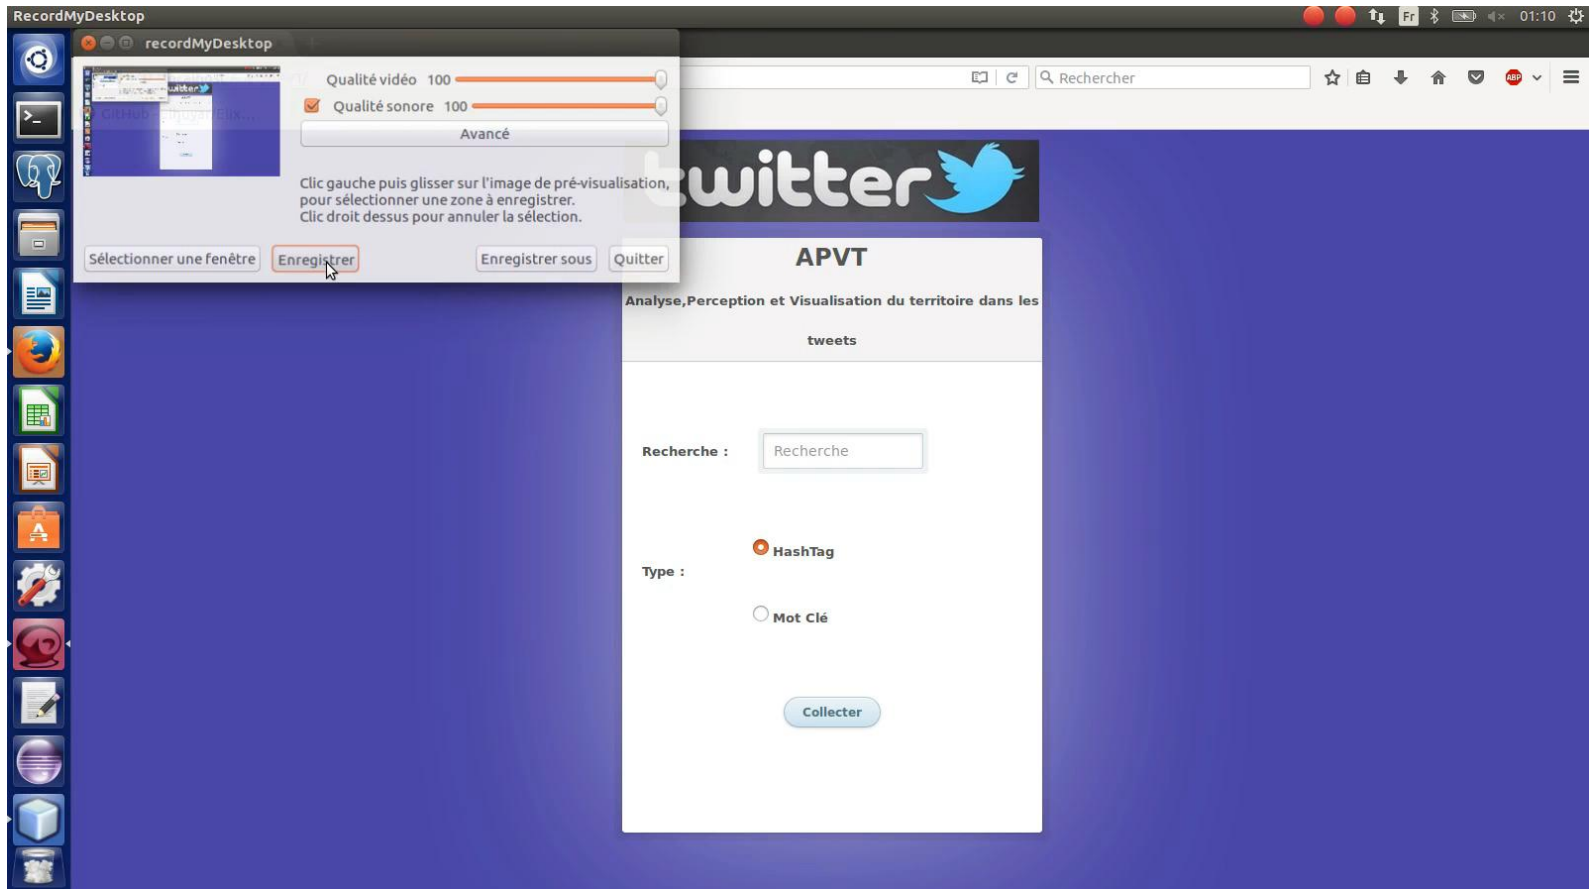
RecordMyDesktop

Fr 01:10

recordMyDesktop

Qualité vidéo 100

Qualité sonore 100

Avancé

Clic gauche puis glisser sur l'image de pré-visualisation, pour sélectionner une zone à enregistrer.
Clic droit dessus pour annuler la sélection.

Sélectionner une fenêtre

Enregistrer

Enregistrer sous

Quitter

Rechercher

twitter

APVT

Analyse,Perception et Visualisation du territoire dans les tweets

Recherche :

Recherche

Type :

HashTag

Mot Clé

Collecter